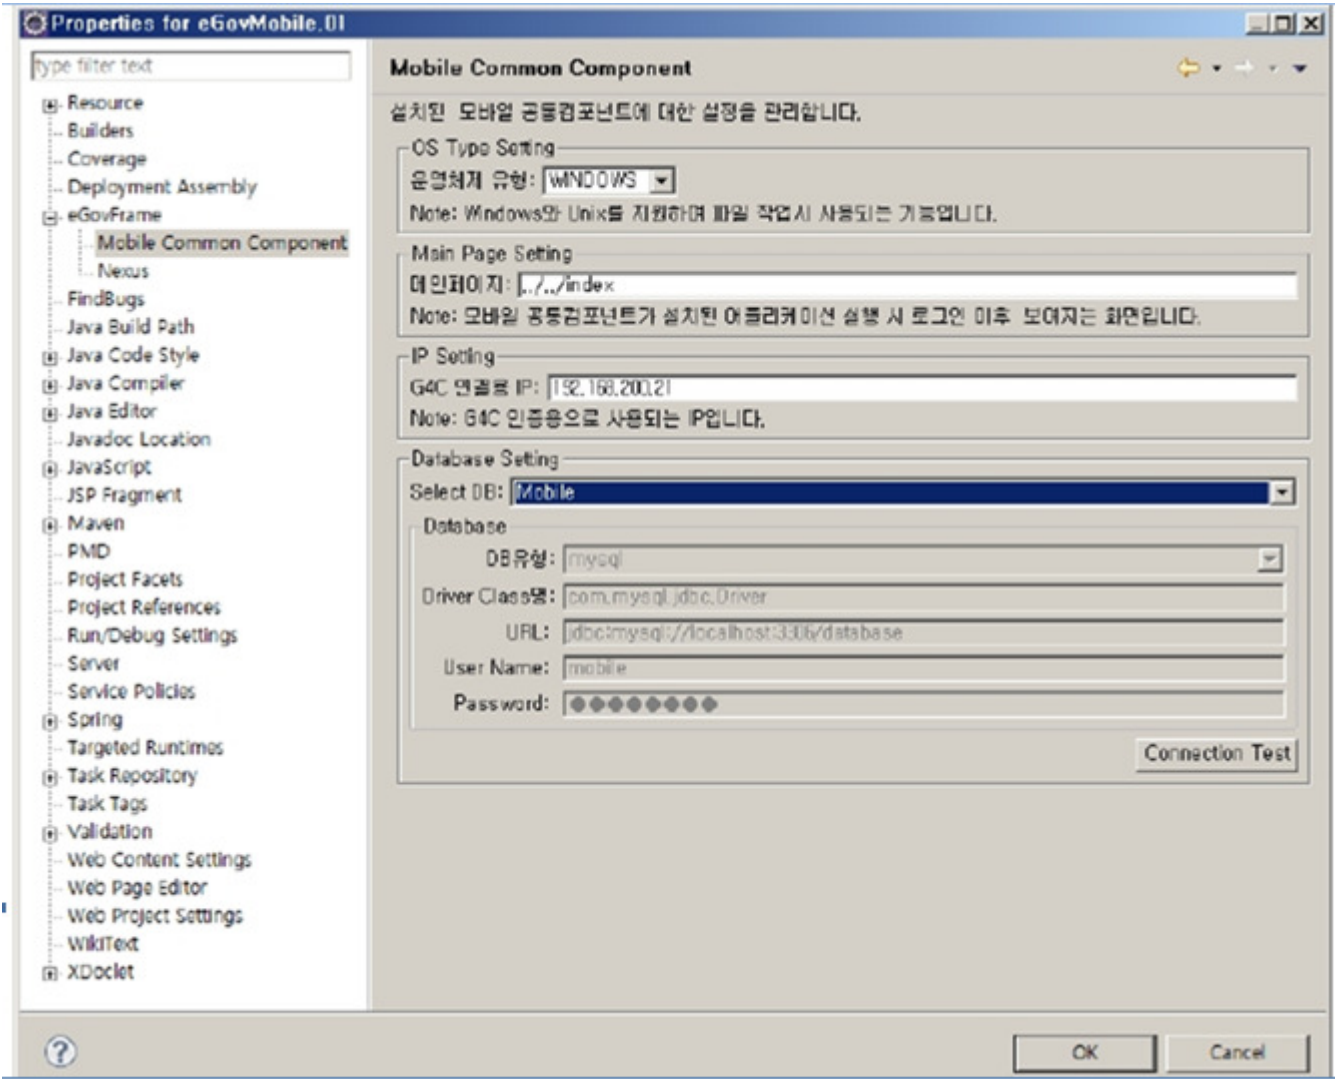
Properties for eGovMobile.01

type filter text

Resource
Builders
Coverage
Deployment Assembly
eGovFrame
Mobile Common Component
Nexus
FindBugs
Java Build Path
Java Code Style
Java Compiler
Java Editor
Javadoc Location
JavaScript
JSP Fragment
Maven
PMD
Project Facets
Project References
Run/Debug Settings
Server
Service Policies
Spring
Targeted Runtimes
Task Repository
Task Tags
Validation
Web Content Settings
Web Page Editor
Web Project Settings
WikiText
XDoclet

Mobile Common Component

설치된 모바일 공통컴포넌트에 대한 설정을 관리합니다.

OS Type Setting
운영체제 유형: WINDOWS
Note: Windows와 Unix를 지원하며 파일 작업시 사용되는 기능입니다.

Main Page Setting
메인페이지: ../../index
Note: 모바일 공통컴포넌트가 설치된 어플리케이션 실행 시 로그인 이후 보여지는 화면입니다.

IP Setting
G4C 연결용 IP: 192.168.200.21
Note: G4C 인증용으로 사용되는 IP입니다.

Database Setting
Select DB: Mobile
Database
DB유형: mysql
Driver Class명: com.mysql.jdbc.Driver
URL: jdbc:mysql://localhost:3306/database
User Name: mobile
Password: ●●●●●●●●

Connection Test

OK
Cancel